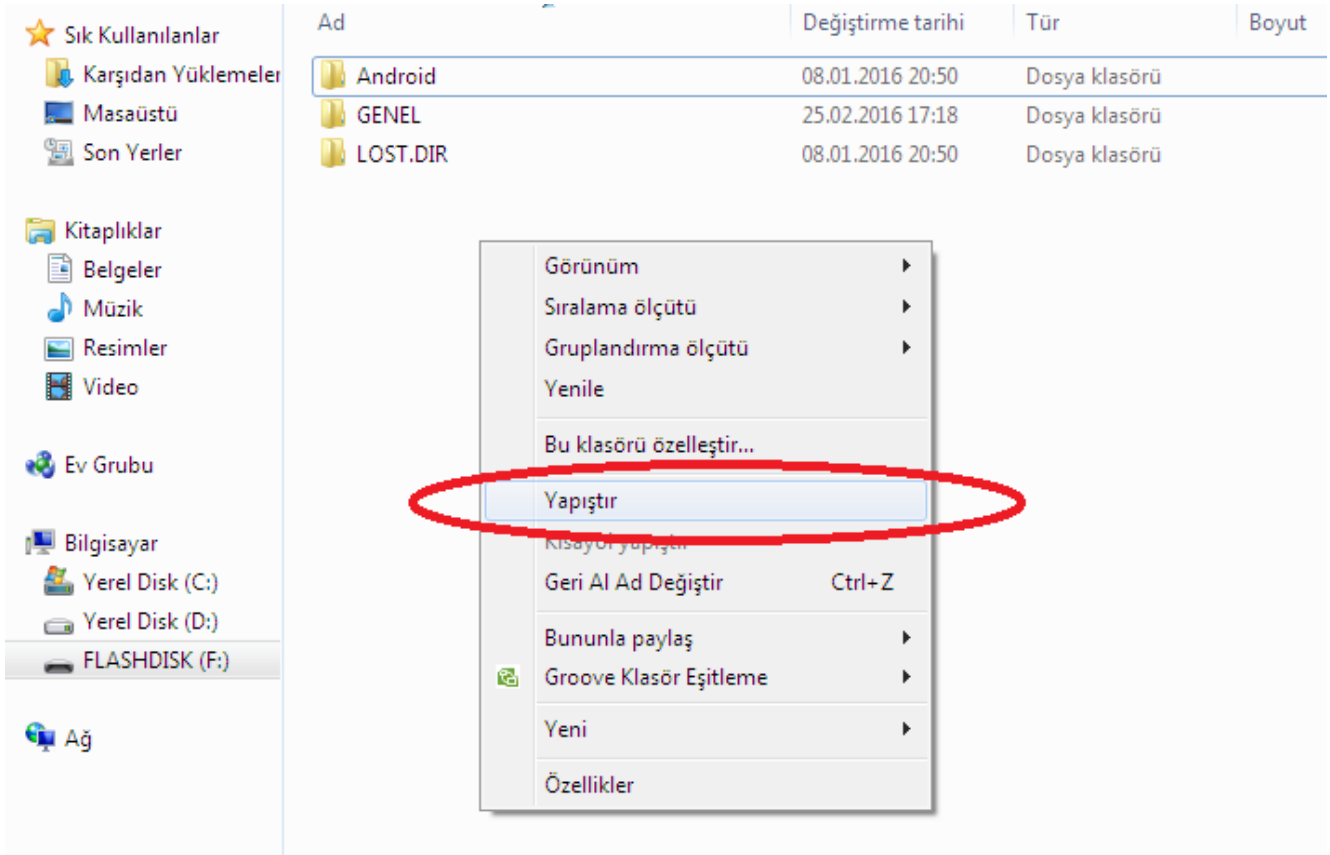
Sık Kullanılanlar
Karşıdan Yüklemeler
Masaüstü
Son Yerler

Kitaplıklar
Belgeler
Müzik
Resimler
Video

Ev Grubu

Bilgisayar
Yerel Disk (C:)
Yerel Disk (D:)
FLASHDISK (F:)

Ağ

| Ad | Değiştirme tarihi | Tür | Boyut |
|---|---|---|---|
| Android | 08.01.2016 20:50 | Dosya klasörü | |
| GENEL | 25.02.2016 17:18 | Dosya klasörü | |
| LOST.DIR | 08.01.2016 20:50 | Dosya klasörü | |

Görünüm
Sıralama ölçütü
Gruplandırma ölçütü
Yenile
Bu klasörü özelleştir...
Yapıştır
Kısayol yapıştır
Geri Al Ad Değiştir Ctrl+Z
Bununla paylaş
Groove Klasör Eşitleme
Yeni
Özellikler